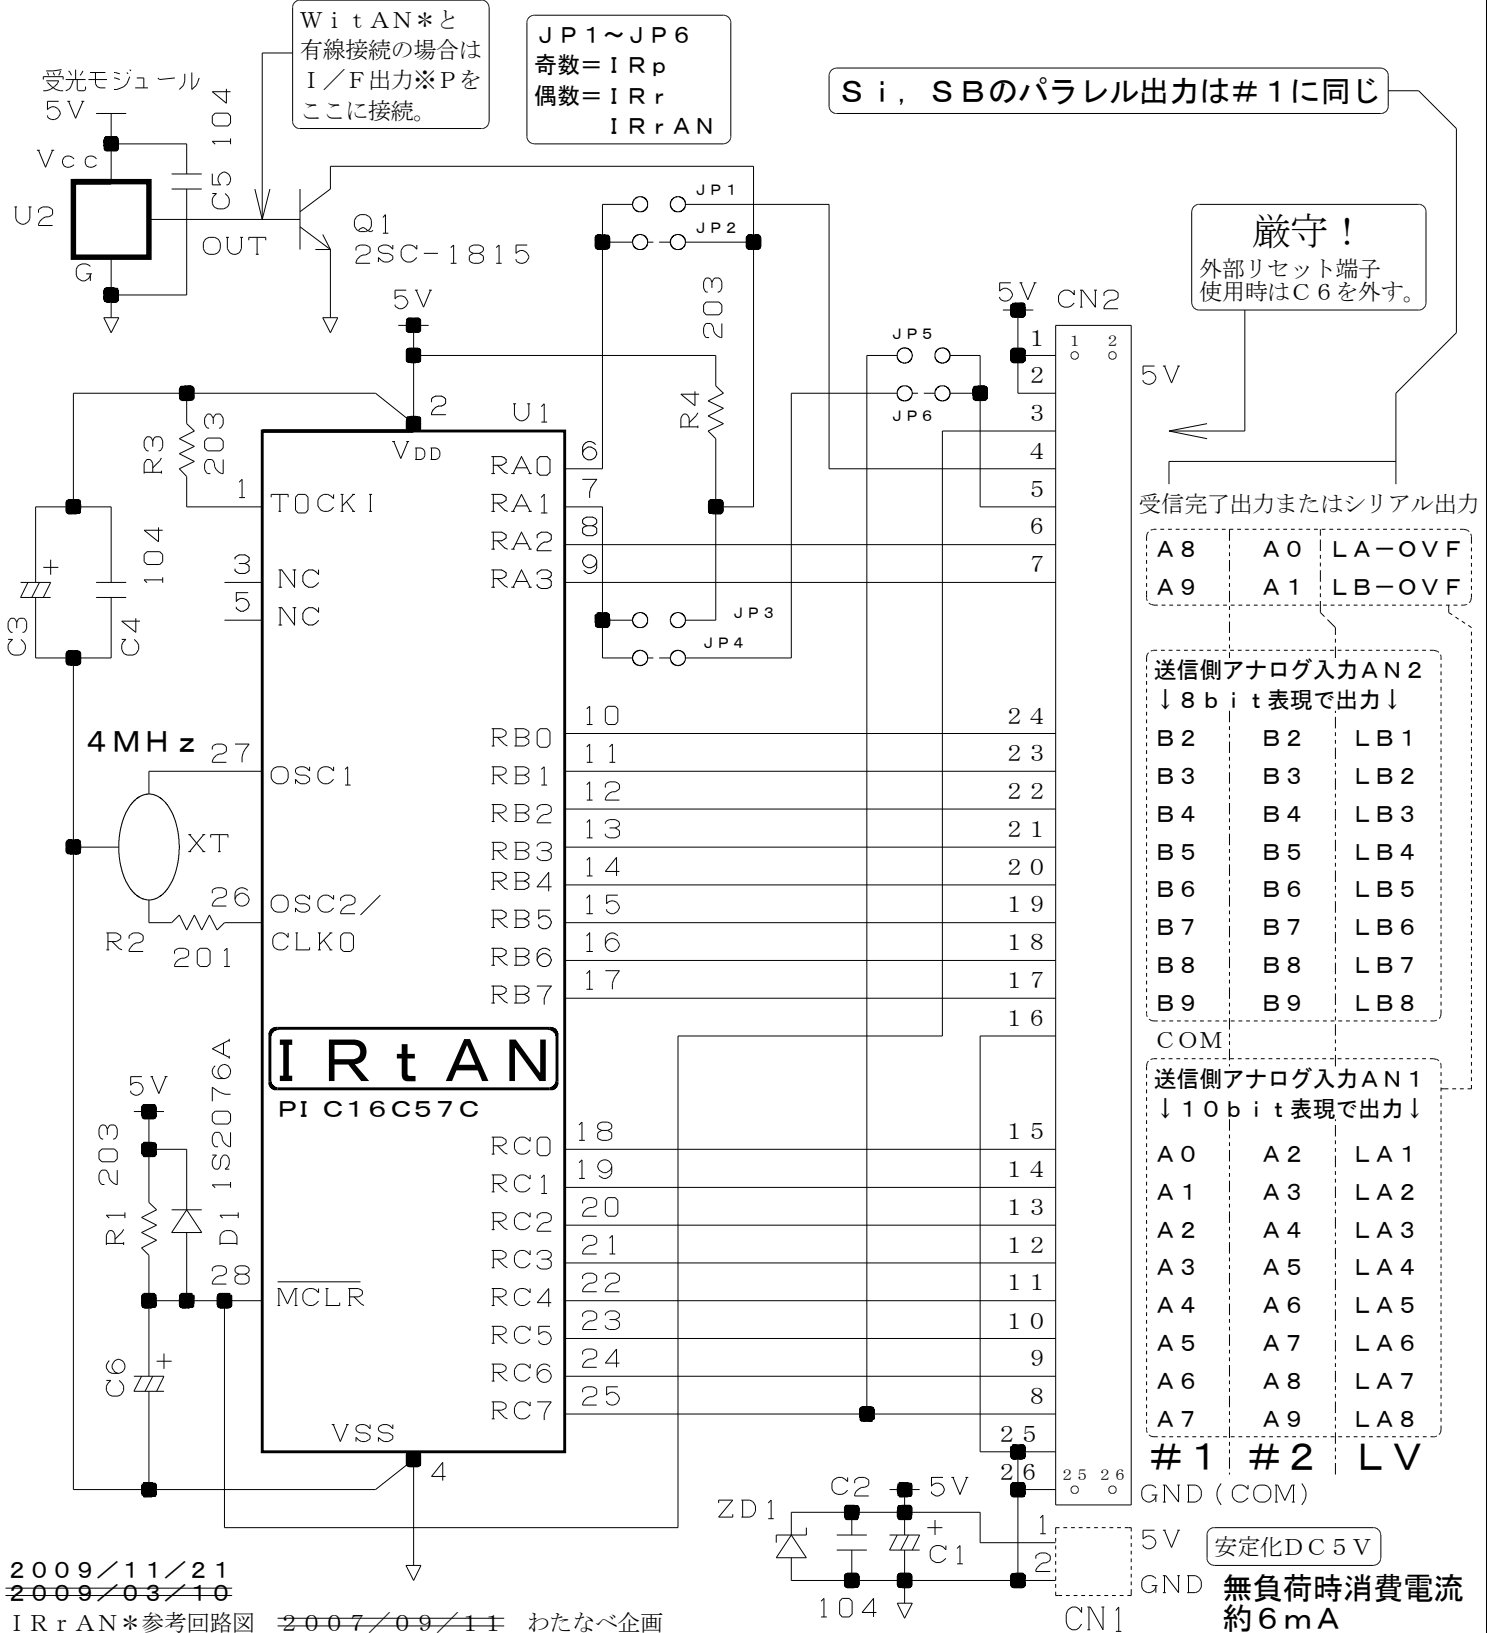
WitAN*と有線接続の場合はI/F出力※Pをここに接続。

JP1～JP6
奇数=IRp
偶数=IRr
IRrAN

Si, SBのパラレル出力は#1に同じ

受光モジュール
5V
C5 104
Vcc
U2
OUT
G
Q1
2SC-1815
JP1
JP2
203
5V
R4
JP5
JP6
5V
CN2
厳守！
外部リセット端子使用時はC6を外す。
5V
R3 203
2
U1
VDD
1 TOCKI
3 NC
5 NC
C3 C4 104
RA0 6
RA1 7
RA2 8
RA3 9
JP3
JP4
1 2 3 4 5 6 7
受信完了出力またはシリアル出力

| A8 | A0 | LA−OVF |
|---|---|---|
| A9 | A1 | LB−OVF |

送信側アナログ入力AN2
↓8bit表現で出力↓

| B2 | B2 | LB1 |
|---|---|---|
| B3 | B3 | LB2 |
| B4 | B4 | LB3 |
| B5 | B5 | LB4 |
| B6 | B6 | LB5 |
| B7 | B7 | LB6 |
| B8 | B8 | LB7 |
| B9 | B9 | LB8 |

COM

送信側アナログ入力AN1
↓10bit表現で出力↓

| A0 | A2 | LA1 |
|---|---|---|
| A1 | A3 | LA2 |
| A2 | A4 | LA3 |
| A3 | A5 | LA4 |
| A4 | A6 | LA5 |
| A5 | A7 | LA6 |
| A6 | A8 | LA7 |
| A7 | A9 | LA8 |

#1 #2 LV

4MHz 27 OSC1
XT
26 OSC2/CLKO
R2 201
RB0 10 24
RB1 11 23
RB2 12 22
RB3 13 21
RB4 14 20
RB5 15 19
RB6 16 18
RB7 17 17
16
IRtAN
PIC16C57C
5V
R1 203
D1 1S2076A
28 MCLR
C6
RC0 18 15
RC1 19 14
RC2 20 13
RC3 21 12
RC4 22 11
RC5 23 10
RC6 24 9
RC7 25 8
VSS
4
25
26
GND (COM)
ZD1
C2
5V
C1
104
1 5V
2 GND
CN1
安定化DC5V
無負荷時消費電流約6mA

2009/11/21
2009/03/10
IRrAN*参考回路図 2007/09/11 わたなべ企画